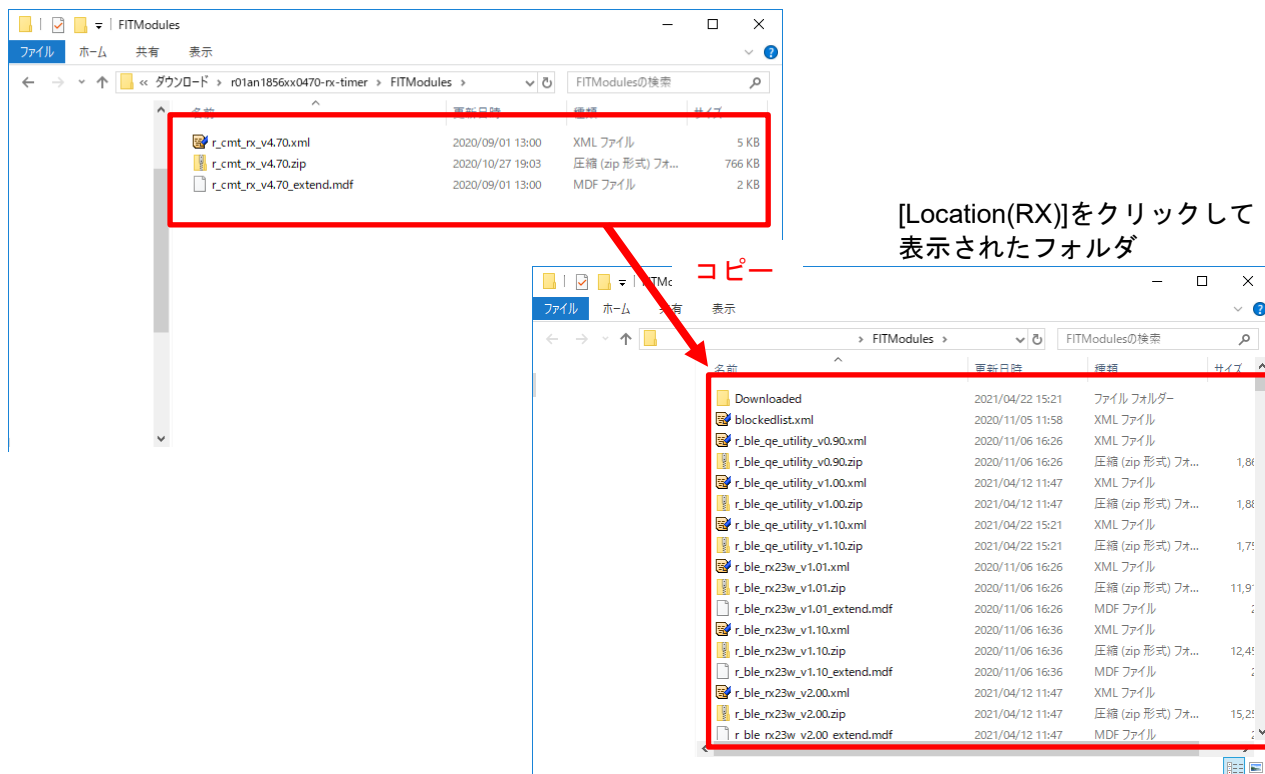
FITModules

ファイル ホーム 共有 表示

« ダウンロード › r01an1856xx0470-rx-timer › FITModules ›

FITModulesの検索

名前 更新日時 種類 サイズ

| 名前 | 更新日時 | 種類 | サイズ |
|---|---|---|---|
| r_cmt_rx_v4.70.xml | 2020/09/01 13:00 | XML ファイル | 5 KB |
| r_cmt_rx_v4.70.zip | 2020/10/27 19:03 | 圧縮 (zip 形式) フォ... | 766 KB |
| r_cmt_rx_v4.70_extend.mdf | 2020/09/01 13:00 | MDF ファイル | 2 KB |

[Location(RX)]をクリックして表示されたフォルダ

コピー

FITModules

ファイル ホーム 共有 表示

› FITModules ›

FITModulesの検索

| 名前 | 更新日時 | 種類 | サイズ |
|---|---|---|---|
| Downloaded | 2021/04/22 15:21 | ファイル フォルダー | |
| blockedlist.xml | 2020/11/05 11:58 | XML ファイル | |
| r_ble_qe_utility_v0.90.xml | 2020/11/06 16:26 | XML ファイル | |
| r_ble_qe_utility_v0.90.zip | 2020/11/06 16:26 | 圧縮 (zip 形式) フォ... | 1,86 |
| r_ble_qe_utility_v1.00.xml | 2021/04/12 11:47 | XML ファイル | |
| r_ble_qe_utility_v1.00.zip | 2021/04/12 11:47 | 圧縮 (zip 形式) フォ... | 1,88 |
| r_ble_qe_utility_v1.10.xml | 2021/04/22 15:21 | XML ファイル | |
| r_ble_qe_utility_v1.10.zip | 2021/04/22 15:21 | 圧縮 (zip 形式) フォ... | 1,75 |
| r_ble_rx23w_v1.01.xml | 2020/11/06 16:26 | XML ファイル | |
| r_ble_rx23w_v1.01.zip | 2020/11/06 16:26 | 圧縮 (zip 形式) フォ... | 11,9 |
| r_ble_rx23w_v1.01_extend.mdf | 2020/11/06 16:26 | MDF ファイル | 2 |
| r_ble_rx23w_v1.10.xml | 2020/11/06 16:36 | XML ファイル | |
| r_ble_rx23w_v1.10.zip | 2020/11/06 16:36 | 圧縮 (zip 形式) フォ... | 12,4 |
| r_ble_rx23w_v1.10_extend.mdf | 2020/11/06 16:36 | MDF ファイル | 2 |
| r_ble_rx23w_v2.00.xml | 2021/04/12 11:47 | XML ファイル | |
| r_ble_rx23w_v2.00.zip | 2021/04/12 11:47 | 圧縮 (zip 形式) フォ... | 15,2 |
| r_ble_rx23w_v2.00_extend.mdf | 2021/04/12 11:47 | MDF ファイル | 2 |